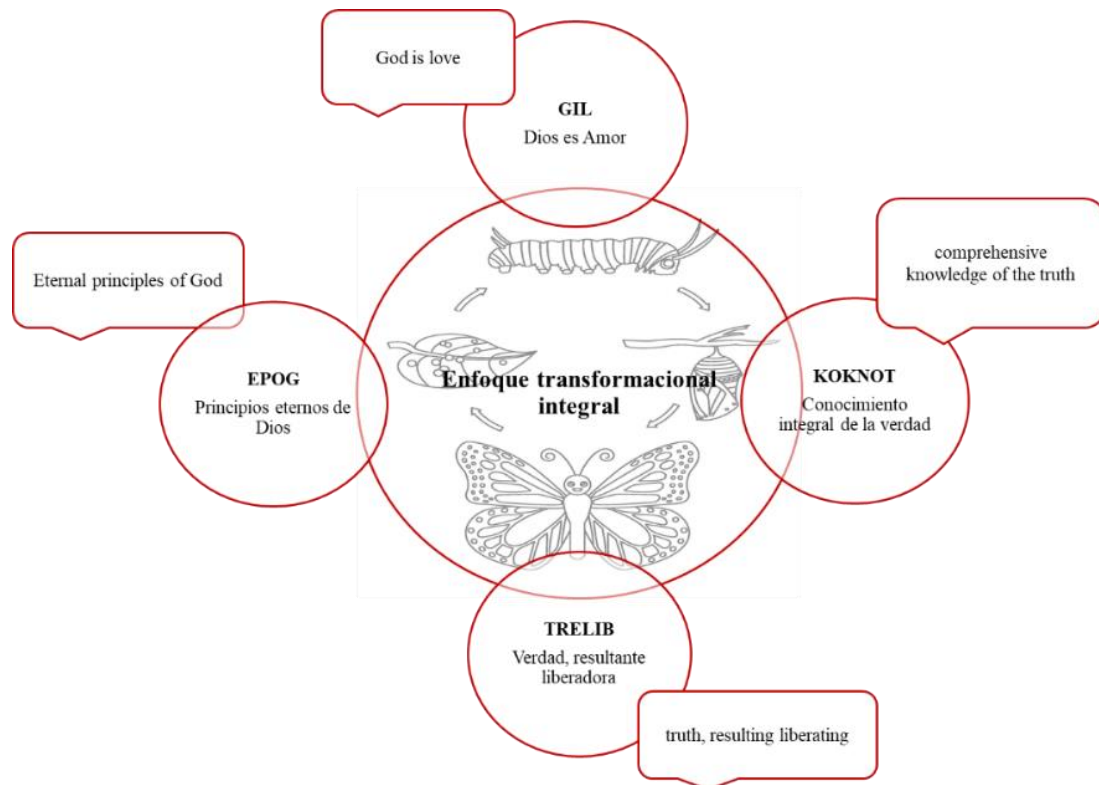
God is love

GIL
Dios es Amor

Eternal principles of God

comprehensive knowledge of the truth

EPOG
Principios eternos de Dios

Enfoque transformacional integral

KOKNOT
Conocimiento integral de la verdad

TRELIB
Verdad, resultante liberadora

truth, resulting liberating